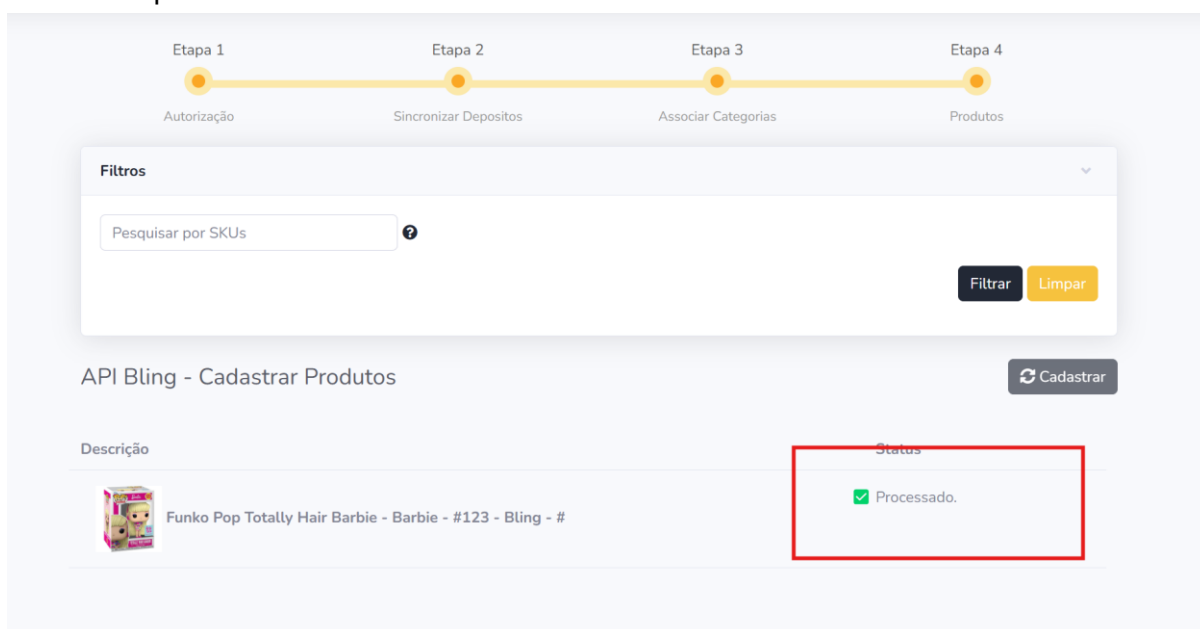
Etapa 1
Autorização

Etapa 2
Sincronizar Depositos

Etapa 3
Associar Categorias

Etapa 4
Produtos

Filtros

Pesquisar por SKUs

Filtrar
Limpar

API Bling - Cadastrar Produtos

Cadastrar

| Descrição | Status |
|---|---|
| Funko Pop Totally Hair Barbie - Barbie - #123 - Bling - # | Processado. |